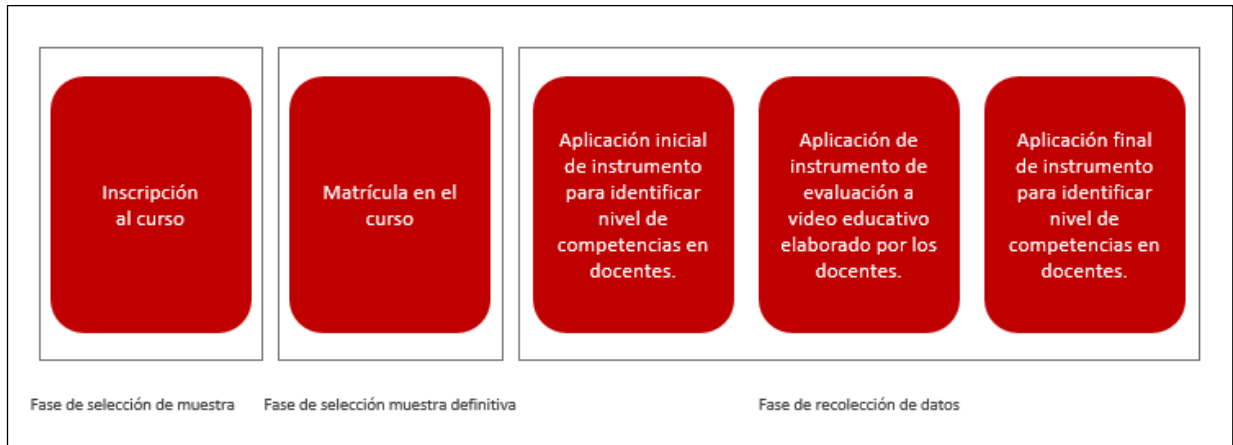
Inscripción al curso

Matrícula en el curso

Aplicación inicial de instrumento para identificar nivel de competencias en docentes.

Aplicación de instrumento de evaluación a video educativo elaborado por los docentes.

Aplicación final de instrumento para identificar nivel de competencias en docentes.

Fase de selección de muestra

Fase de selección muestra definitiva

Fase de recolección de datos